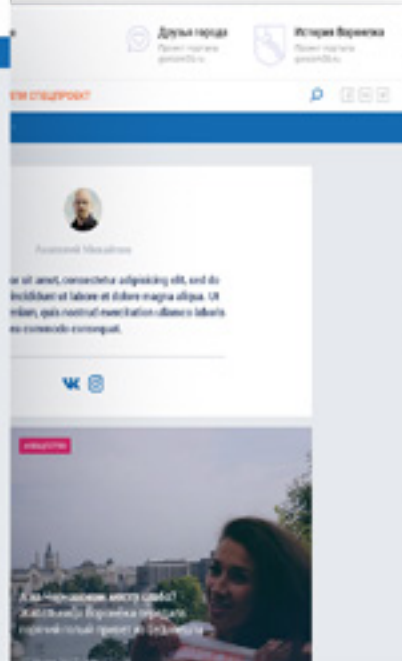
Друзья города
Проект портала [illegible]

История Воронежа
Проект портала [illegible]

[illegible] СПЕЦПРОЕКТ

Анатолий Михайлов

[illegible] sit amet, consectetur adipisicing elit, sed do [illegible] incididunt ut labore et dolore magna aliqua. Ut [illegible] veniam, quis nostrud exercitation ullamco laboris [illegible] ea commodo consequat.

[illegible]

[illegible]